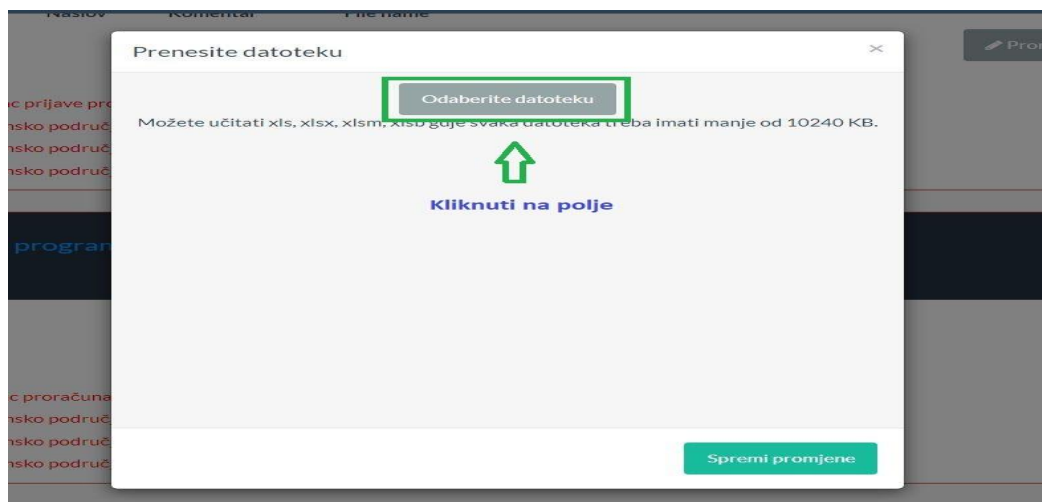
Naslov Komentar File name

Pro

c prijave pro
nsko područ
nsko područ
nsko područ

programi

c proračuna
nsko područ
nsko područ
nsko područ

Prenesite datoteku

×

Odaberite datoteku

Možete učitati xls, xlsx, xlsm, xlsb gdje svaka datoteka treba imati manje od 10240 KB.

Kliknuti na polje

Spremi promjene